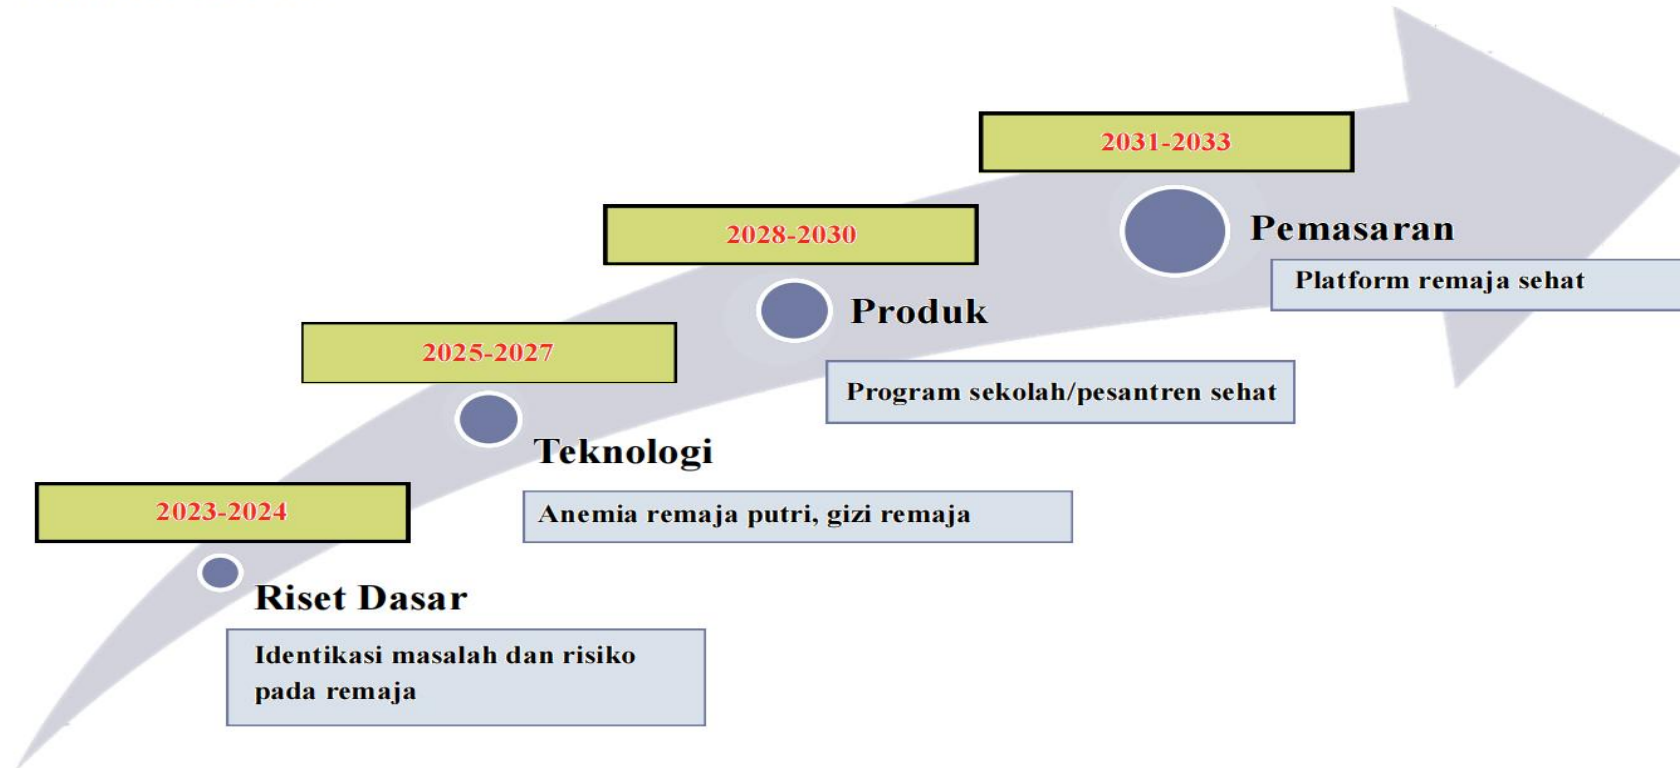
2023-2024

Riset Dasar

Identikasi masalah dan risiko pada remaja

2025-2027

Teknologi

Anemia remaja putri, gizi remaja

2028-2030

Produk

Program sekolah/pesantren sehat

2031-2033

Pemasaran

Platform remaja sehat